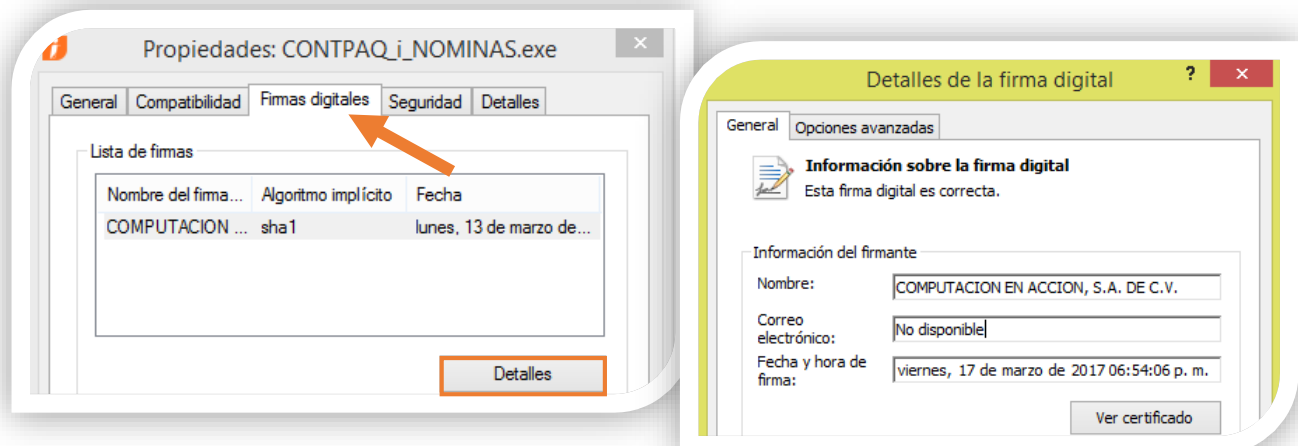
Propiedades: CONTPAQ_i_NOMINAS.exe

General | Compatibilidad | Firmas digitales | Seguridad | Detalles

Lista de firmas

| Nombre del firma... | Algoritmo implícito | Fecha |
|---|---|---|
| COMPUTACION ... | sha1 | lunes, 13 de marzo de... |

Detalles

Detalles de la firma digital

?

General | Opciones avanzadas

Información sobre la firma digital
Esta firma digital es correcta.

Información del firmante

Nombre: COMPUTACION EN ACCION, S.A. DE C.V.

Correo electrónico: No disponible

Fecha y hora de firma: viernes, 17 de marzo de 2017 06:54:06 p. m.

Ver certificado